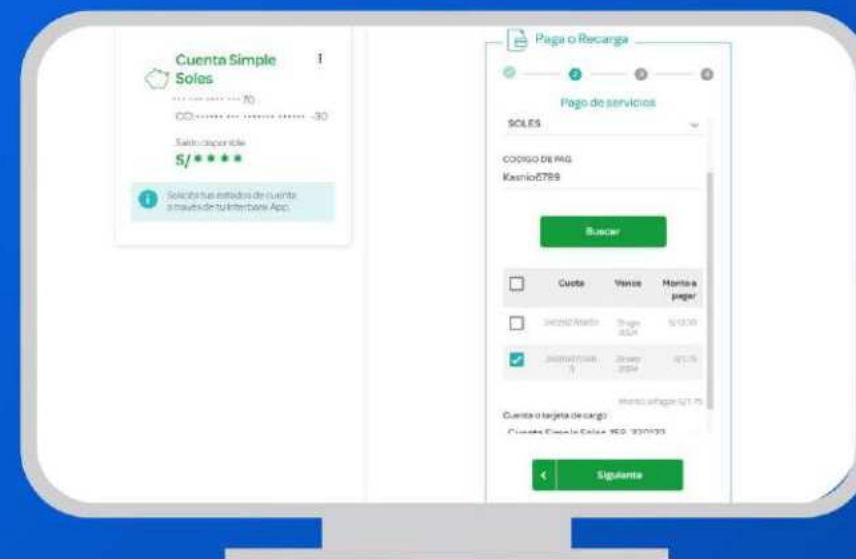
Cuenta Simple Soles

··· ··· ···· ··· 70

CCI ······ ··· ······· ······ -30

Saldo disponible

S/ * * * *

Solicita tus estados de cuenta a través de tu Interbank App.

Pago o Recarga

Pago de servicios

SOLES

CODIGO DE PAG

Kasnio6789

Buscar

| | Cuota | Vence | Monto a pagar |
|---|---|---|---|
| | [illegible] | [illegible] | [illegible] |
| | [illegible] | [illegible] | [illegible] |

Monto a pagar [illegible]

Cuenta o tarjeta de cargo

Cuenta Simple Soles 150-330133

Siguiente